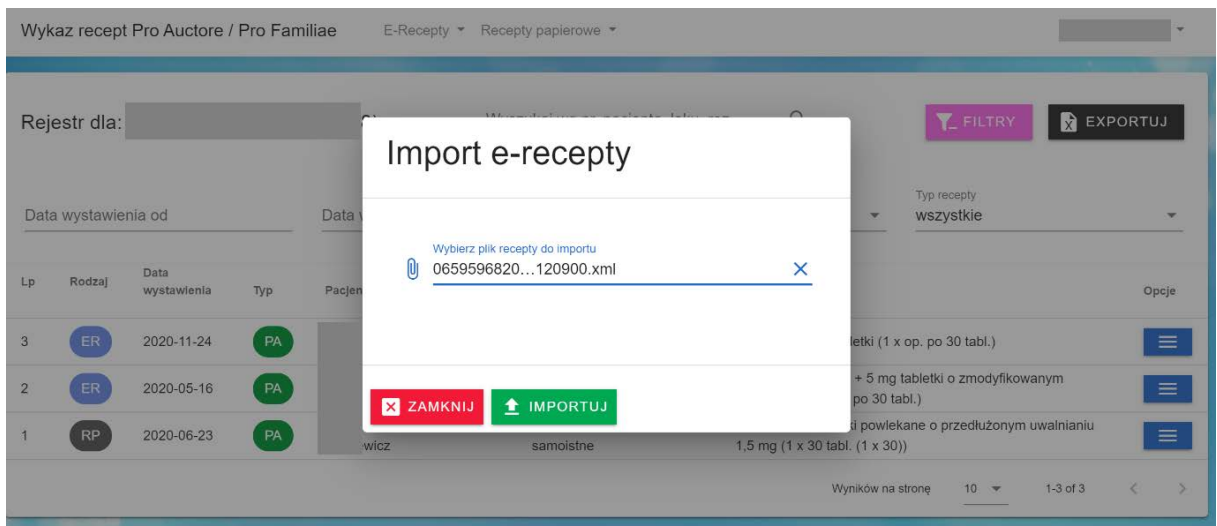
Wykaz recept Pro Auctore / Pro Familiae E-Recepty Recepty papierowe

Rejestr dla: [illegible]

FILTRY EXPORTUJ

Import e-recepty

Data wystawienia od Data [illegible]

Typ recepty
wszystkie

Wybierz plik recepty do importu
0659596820…120900.xml

| Lp | Rodzaj | Data wystawienia | Typ | Pacjen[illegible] | | | Opcje |
|---|---|---|---|---|---|---|---|
| 3 | ER | 2020-11-24 | PA | | | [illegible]letki (1 x op. po 30 tabl.) | |
| 2 | ER | 2020-05-16 | PA | | | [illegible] + 5 mg tabletki o zmodyfikowanym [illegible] po 30 tabl.) | |
| 1 | RP | 2020-06-23 | PA | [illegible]wicz | samoistne | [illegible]ki powlekane o przedłużonym uwalnianiu 1,5 mg (1 x 30 tabl. (1 x 30)) | |

ZAMKNIJ IMPORTUJ

Wyników na stronę 10 1-3 of 3